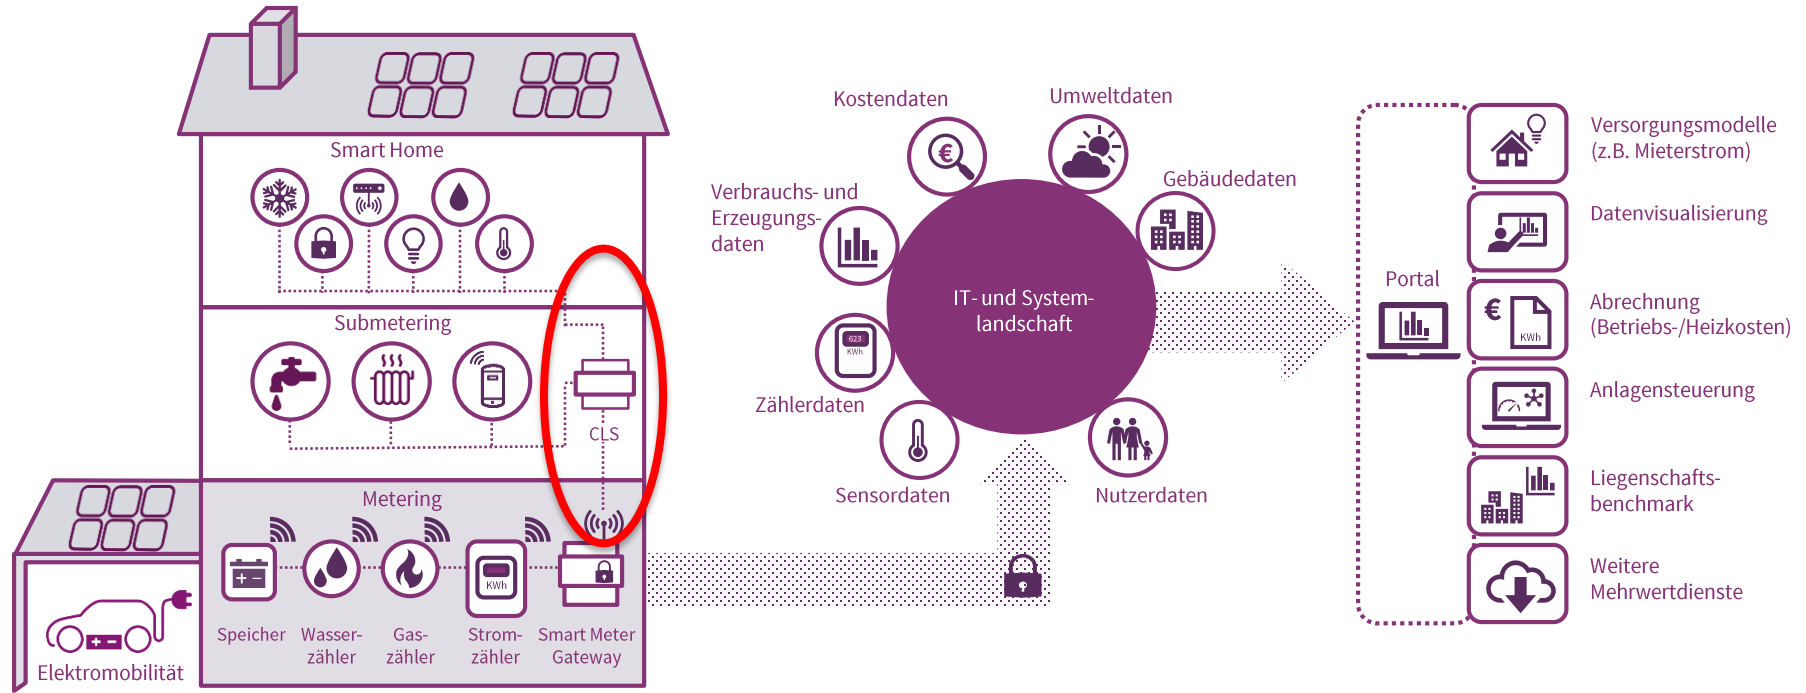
Smart Home

Submetering

CLS

Metering

Speicher

Wasserzähler

Gaszähler

KWh

Stromzähler

Smart Meter Gateway

Elektromobilität

Kostendaten

Umweltdaten

Verbrauchs- und Erzeugungsdaten

Gebäudedaten

IT- und Systemlandschaft

623 KWh

Zählerdaten

Sensordaten

Nutzerdaten

Portal

Versorgungsmodelle (z.B. Mieterstrom)

Datenvisualisierung

€ KWh

Abrechnung (Betriebs-/Heizkosten)

Anlagensteuerung

Liegenschaftsbenchmark

Weitere Mehrwertdienste